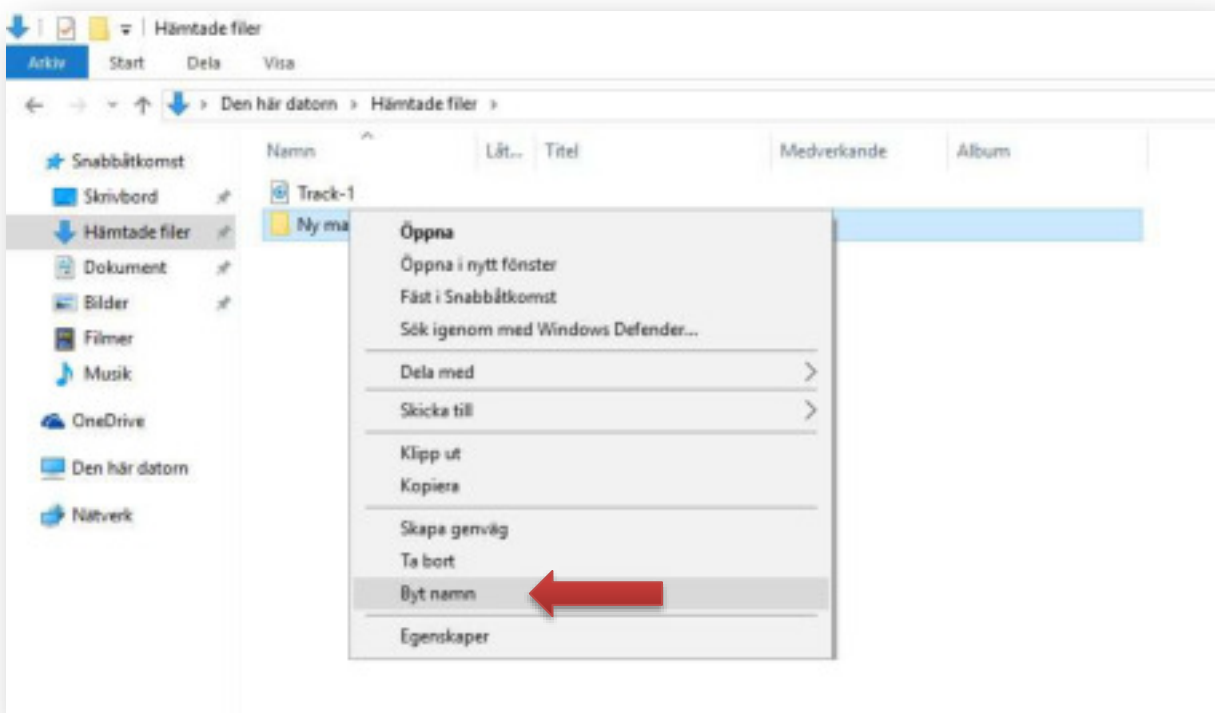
Hämtade filer

Arkiv Start Dela Visa

Den här datorn > Hämtade filer >

Snabbåtkomst
Skrivbord
Hämtade filer
Dokument
Bilder
Filmer
Musik
OneDrive
Den här datorn
Nätverk

| Namn | Låt... | Titel | Medverkande | Album |
|---|---|---|---|---|
| Track-1 | | | | |
| Ny ma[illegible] | | | | |

Öppna
Öppna i nytt fönster
Fäst i Snabbåtkomst
Sök igenom med Windows Defender...
Dela med
Skicka till
Klipp ut
Kopiera
Skapa genväg
Ta bort
Byt namn
Egenskaper